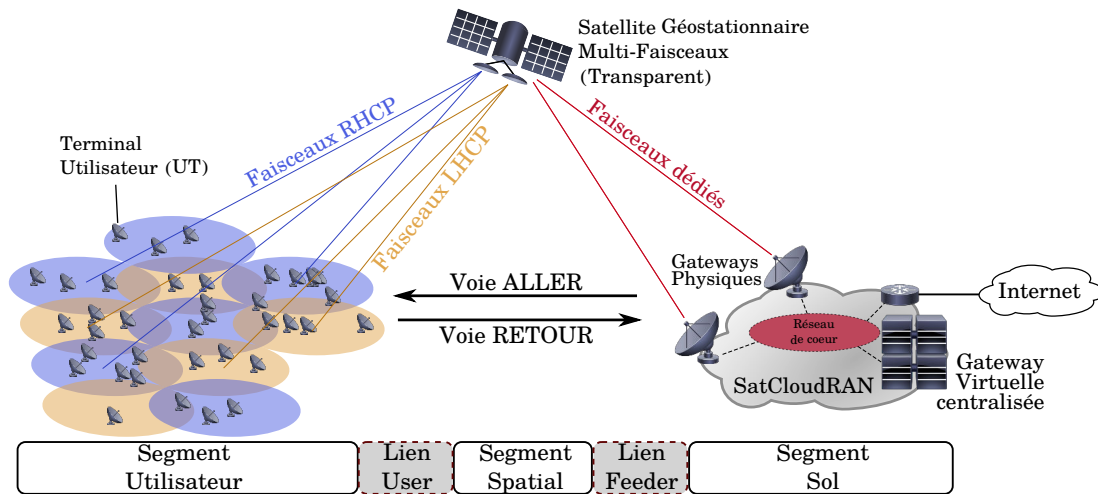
Satellite Géostationnaire Multi-Faisceaux (Transparent)

Faisceaux RHCP

Faisceaux LHCP

Faisceaux dédiés

Terminal Utilisateur (UT)

Voie ALLER

Voie RETOUR

Gateways Physiques

Internet

Réseau de coeur

SatCloudRAN

Gateway Virtuelle centralisée

| Segment Utilisateur | Lien User | Segment Spatial | Lien Feeder | Segment Sol |
|---|---|---|---|---|